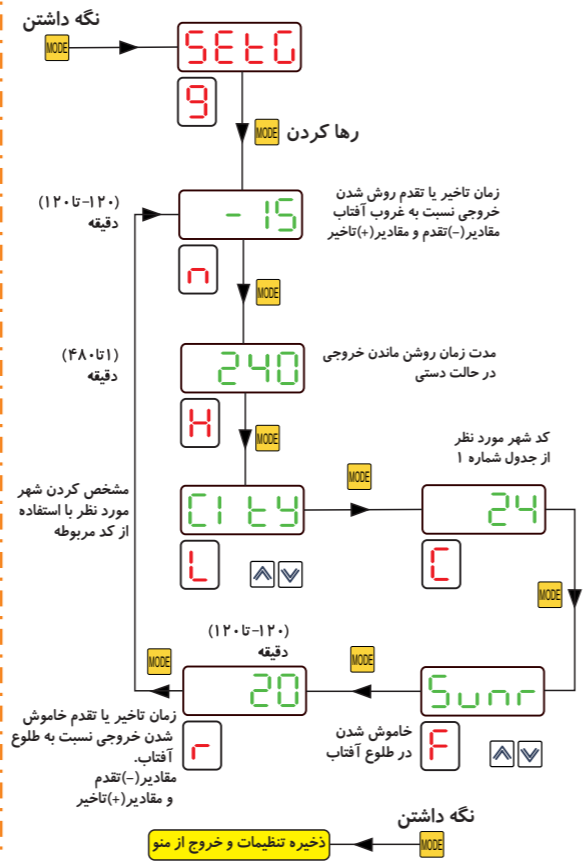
نگه داشتن

MODE

SEtG

g

MODE

رها کردن

(۱۲۰- تا۱۲۰)
دقیقه

- 15

زمان تاخیر یا تقدم روشن شدن خروجی نسبت به غروب آفتاب مقادیر(-)تقدم و مقادیر(+)تاخیر

n

MODE

(۱تا۴۸۰)
دقیقه

240

مدت زمان روشن ماندن خروجی در حالت دستی

H

MODE

کد شهر مورد نظر از جدول شماره ۱

MODE

مشخص کردن شهر مورد نظر با استفاده از کد مربوطه

CItY

24

L

C

MODE

(۱۲۰- تا۱۲۰)
دقیقه

MODE

MODE

20

Sunr

زمان تاخیر یا تقدم خاموش شدن خروجی نسبت به طلوع آفتاب.
مقادیر(-)تقدم و مقادیر(+)تاخیر

r

خاموش شدن در طلوع آفتاب

F

نگه داشتن

ذخیره تنظیمات و خروج از منو

MODE